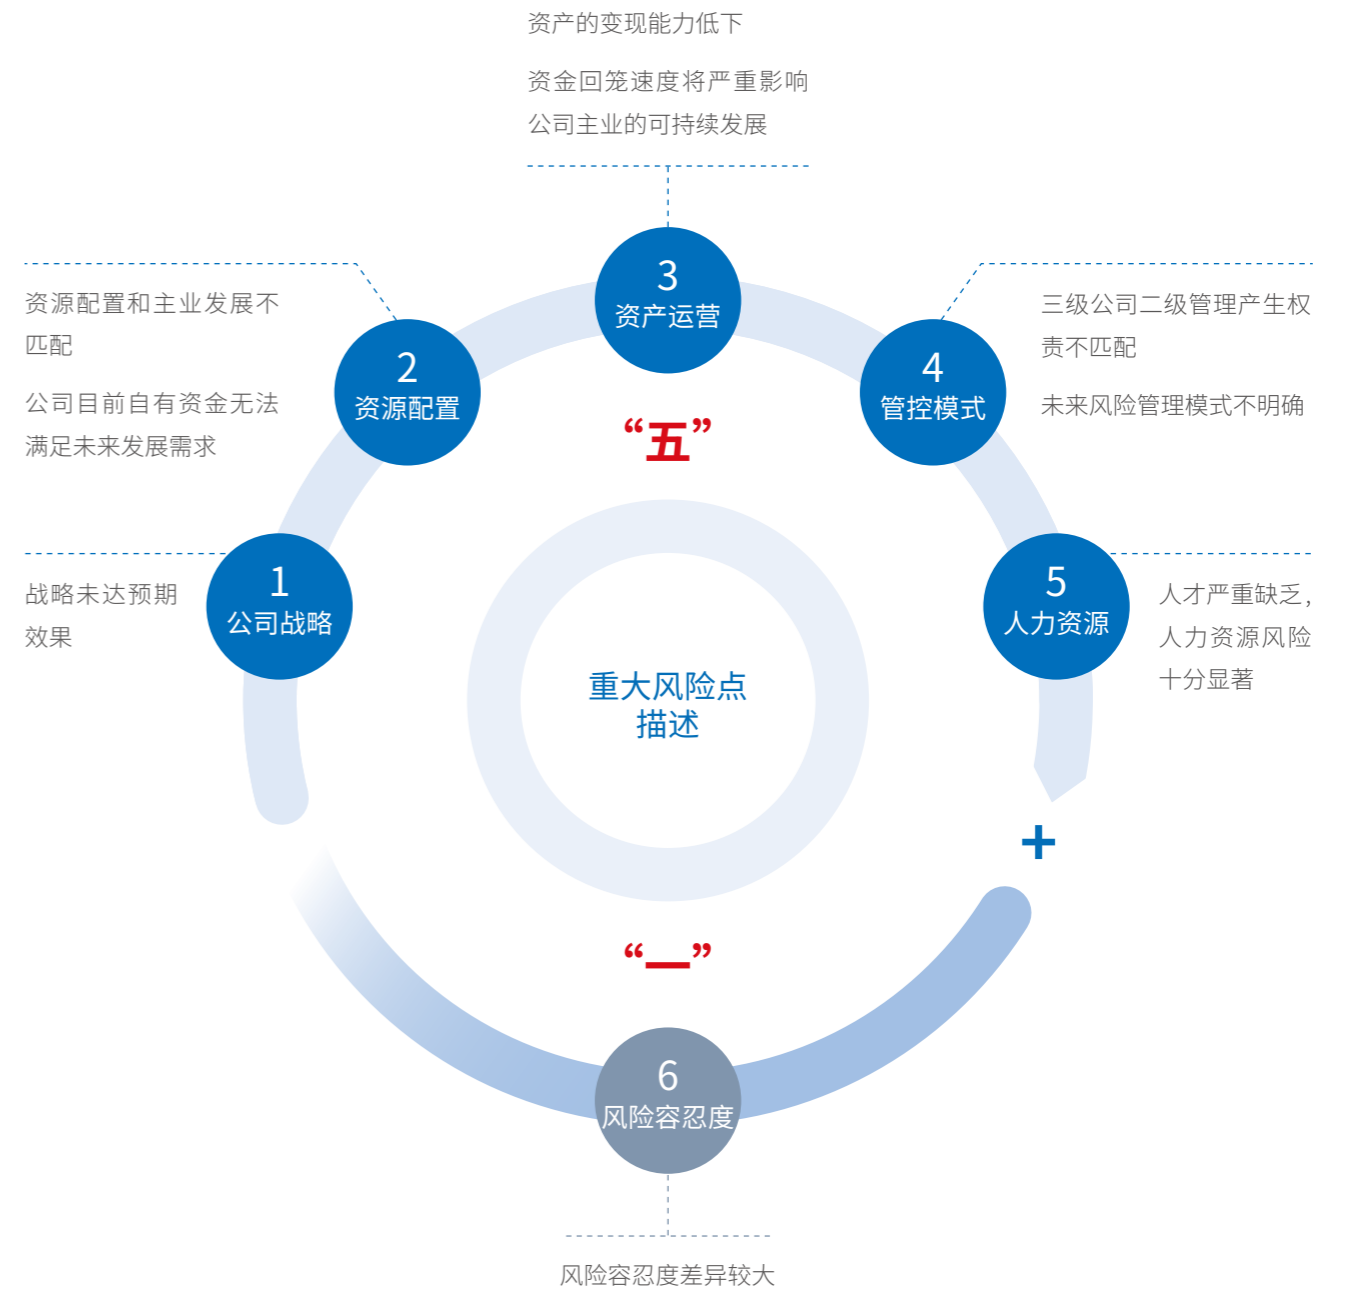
资产的变现能力低下

资金回笼速度将严重影响公司主业的可持续发展

资源配置和主业发展不匹配

公司目前自有资金无法满足未来发展需求

3
资产运营

三级公司二级管理产生权责不匹配

未来风险管理模式不明确

2
资源配置

4
管控模式

“五”

战略未达预期效果

1
公司战略

5
人力资源

人才严重缺乏，人力资源风险十分显著

重大风险点描述

+

“一”

6
风险容忍度

风险容忍度差异较大